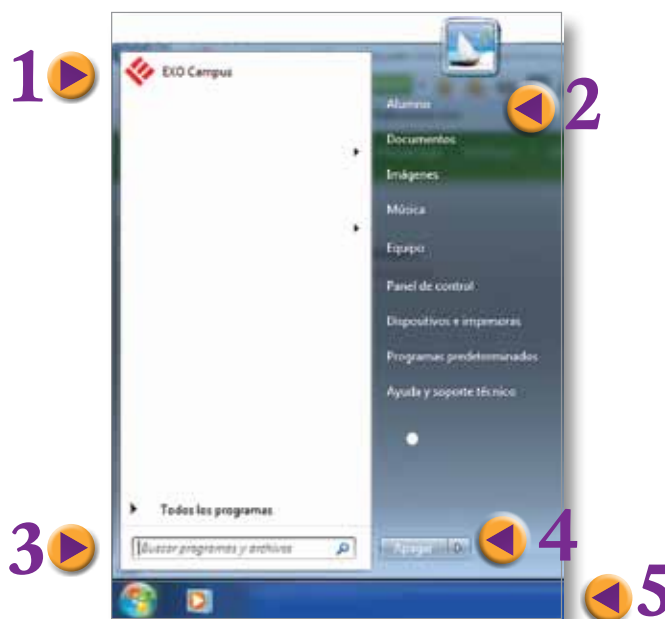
1
EXO Campus
2
Alumno
Documentos
Imágenes
Música
Equipo
Panel de control
Dispositivos e impresoras
Programas predeterminados
Ayuda y soporte técnico
Todos los programas
3
Buscar programas y archivos
Apagar
4
5